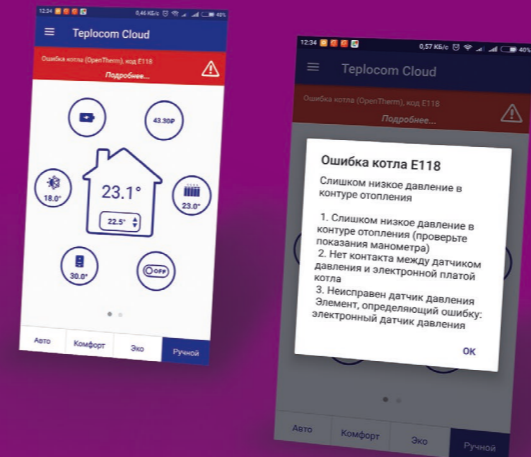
12:34 0,46 КБ/с 40%

Teplocom Cloud

Ошибка котла (OpenTherm), код E118

Подробнее...

43.30₽

18.0°

23.1°

23.0°

22.5°

30.0°

OFF

Авто

Комфорт

Эко

Ручной

12:34 0,57 КБ/с 40%

Teplocom Cloud

Ошибка котла (OpenTherm), код E118

Подробнее...

Ошибка котла E118

Слишком низкое давление в контуре отопления

1. Слишком низкое давление в контуре отопления (проверьте показания манометра)
2. Нет контакта между датчиком давления и электронной платой котла
3. Неисправен датчик давления
Элемент, определяющий ошибку: электронный датчик давления

OK

Авто

Комфорт

Эко

Ручной